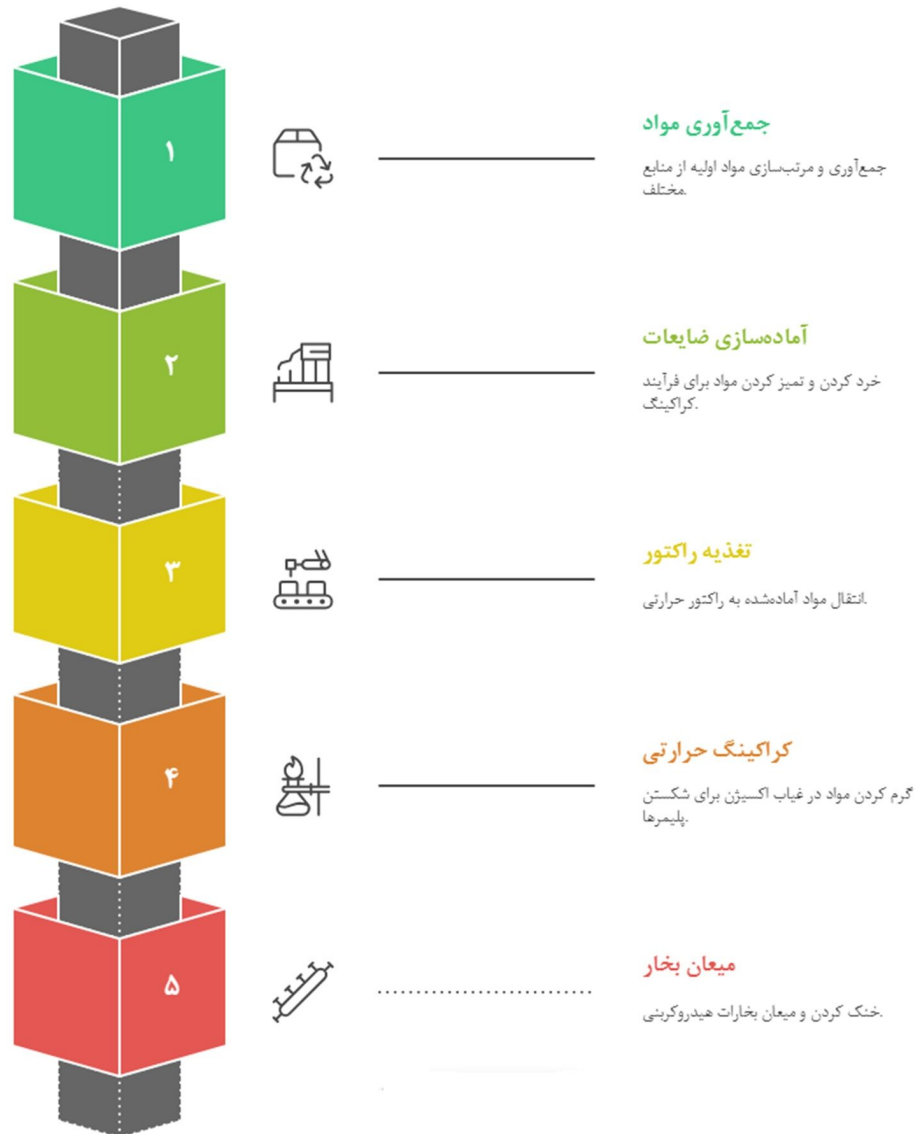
۱

جمع‌آوری مواد

جمع‌آوری و مرتب‌سازی مواد اولیه از منابع مختلف.

۲

آماده‌سازی ضایعات

خرد کردن و تمیز کردن مواد برای فرآیند کراکینگ.

۳

تغذیه راکتور

انتقال مواد آماده‌شده به راکتور حرارتی.

۴

کراکینگ حرارتی

گرم کردن مواد در غیاب اکسیژن برای شکستن پلیمرها.

۵

میعان بخار

خنک کردن و میعان بخارات هیدروکربنی.